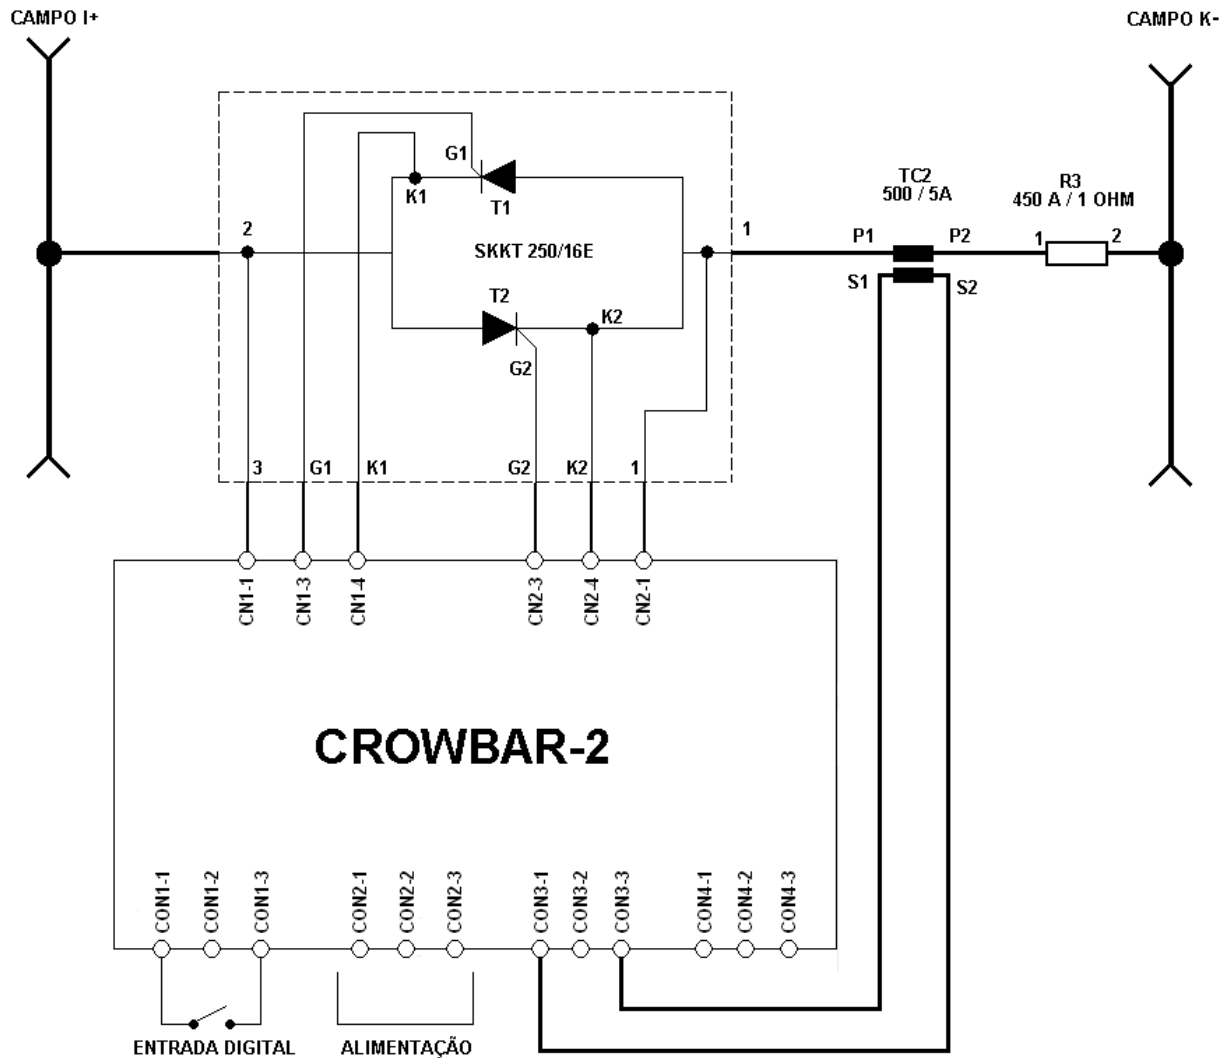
CAMPO I+

CAMPO K-

G1

K1

T1

SKKT 250/16E

2

1

T2

K2

G2

3 G1 K1 G2 K2 1

TC2
500 / 5A

R3
450 A / 1 OHM

P1

P2

S1

S2

1

2

CN1-1 CN1-3 CN1-4 CN2-3 CN2-4 CN2-1

CROWBAR-2

CON1-1 CON1-2 CON1-3 CON2-1 CON2-2 CON2-3 CON3-1 CON3-2 CON3-3 CON4-1 CON4-2 CON4-3

ENTRADA DIGITAL

ALIMENTAÇÃO